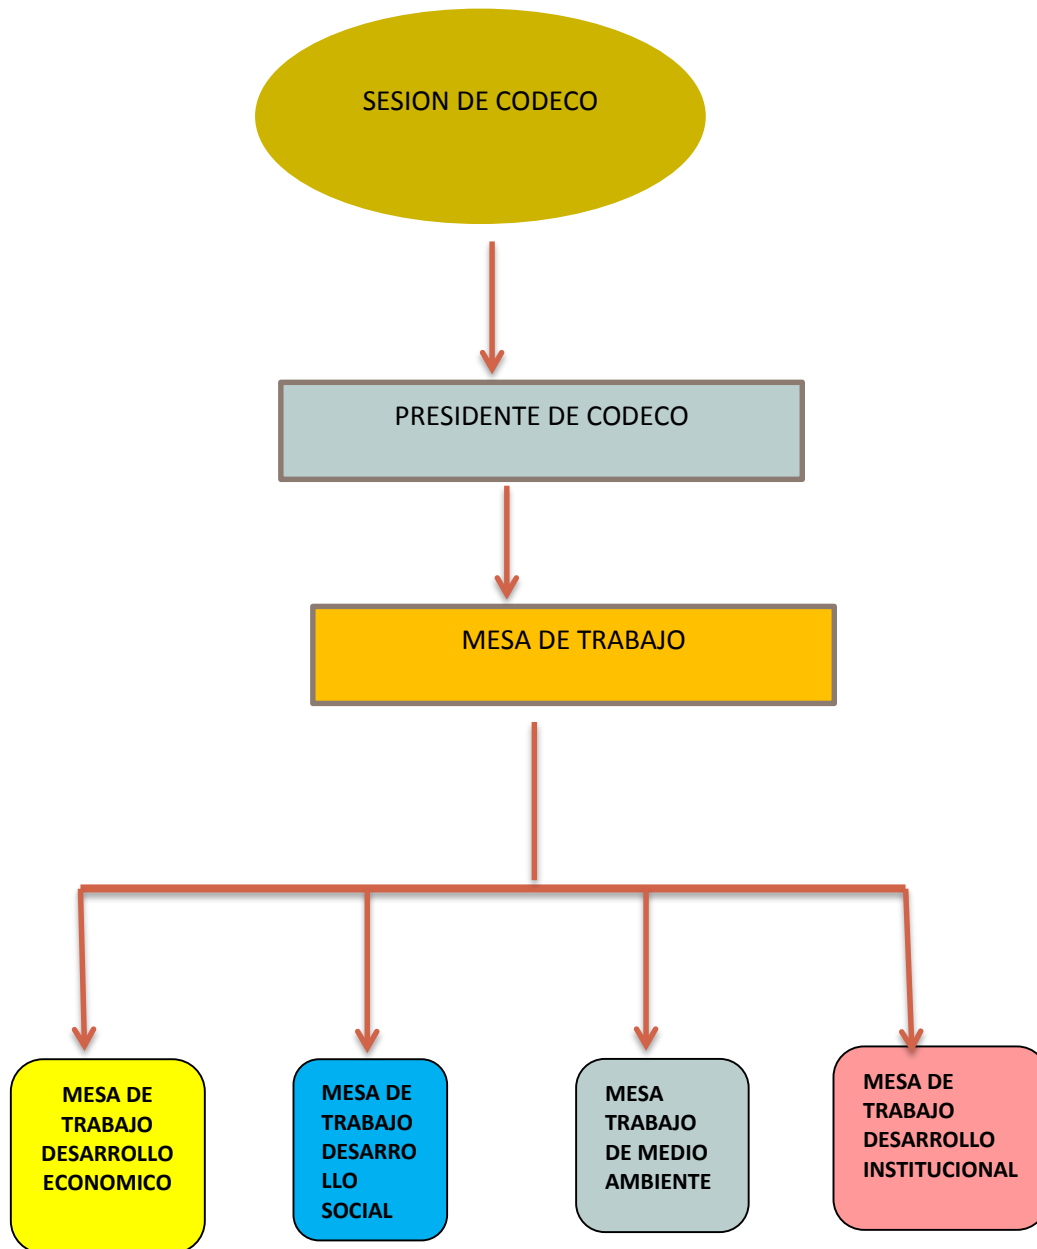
SESION DE CODECO

PRESIDENTE DE CODECO

MESA DE TRABAJO

MESA DE TRABAJO DESARROLLO ECONOMICO

MESA DE TRABAJO DESARRO LLO SOCIAL

MESA TRABAJO DE MEDIO AMBIENTE

MESA DE TRABAJO DESARROLLO INSTITUCIONAL